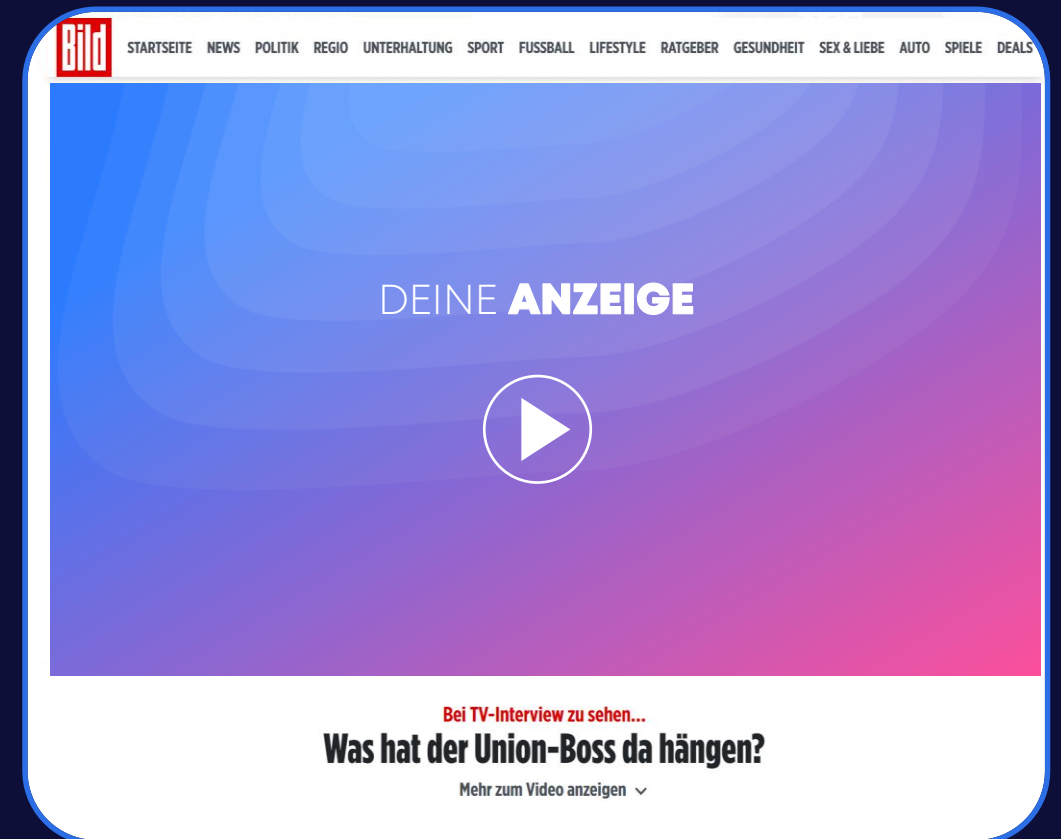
Bild

STARTSEITE NEWS POLITIK REGIO UNTERHALTUNG SPORT FUSSBALL LIFESTYLE RATGEBER GESUNDHEIT SEX & LIEBE AUTO SPIELE DEALS

DEINE ANZEIGE

Bei TV-Interview zu sehen...

Was hat der Union-Boss da hängen?

Mehr zum Video anzeigen